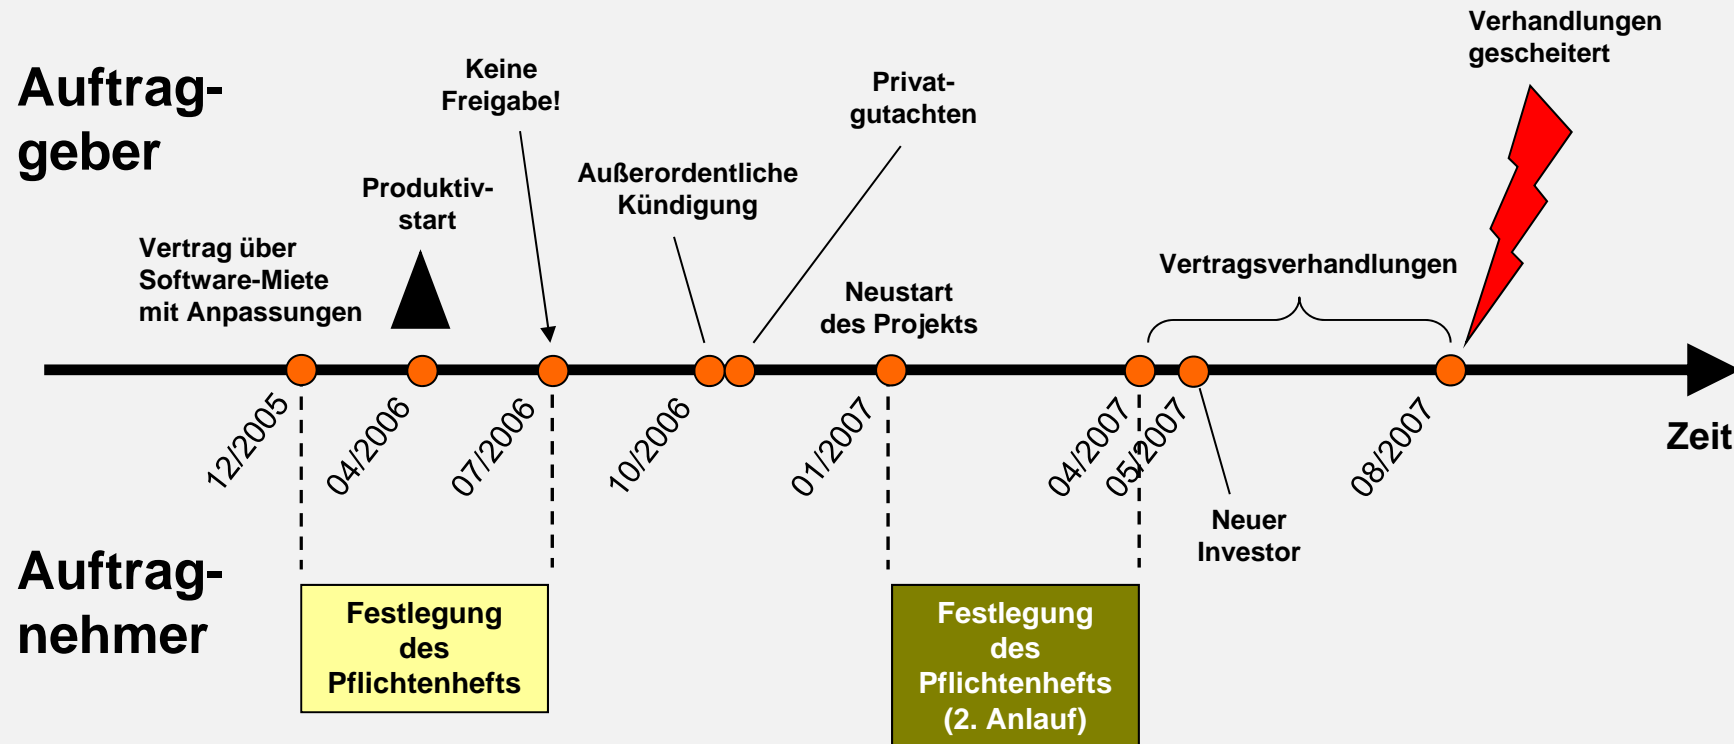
Auftraggeber

Vertrag über Software-Miete mit Anpassungen

Produktivstart

Keine Freigabe!

Außerordentliche Kündigung

Privatgutachten

Neustart des Projekts

Vertragsverhandlungen

Verhandlungen gescheitert

12/2005

04/2006

07/2006

10/2006

01/2007

04/2007

05/2007

08/2007

Zeit

Neuer Investor

Auftragnehmer

Festlegung des Pflichtenhefts

Festlegung des Pflichtenhefts (2. Anlauf)